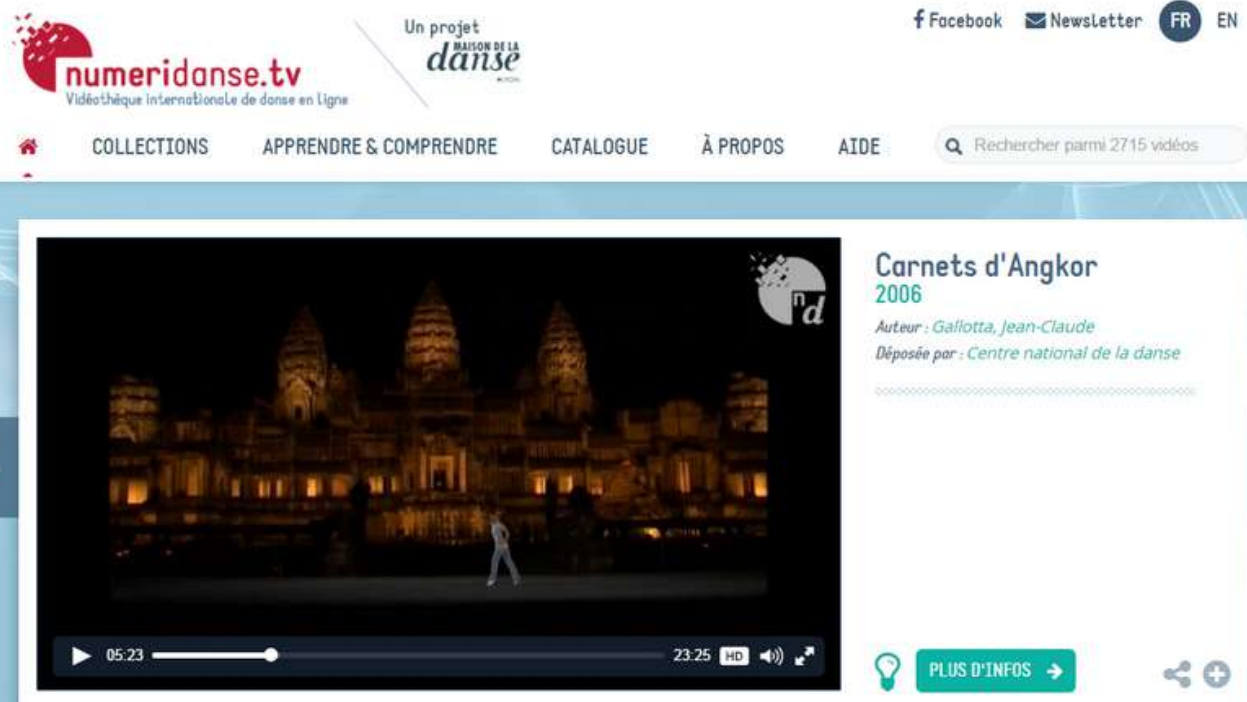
numeridanse.tv
Vidéothèque internationale de danse en ligne

Un projet
MAISON DE LA danse

Facebook Newsletter FR EN

COLLECTIONS APPRENDRE & COMPRENDRE CATALOGUE À PROPOS AIDE

Rechercher parmi 2715 vidéos

nd

05:23 23:25 HD

Carnets d'Angkor
2006
Auteur : Gallotta, Jean-Claude
Déposée par : Centre national de la danse

PLUS D'INFOS